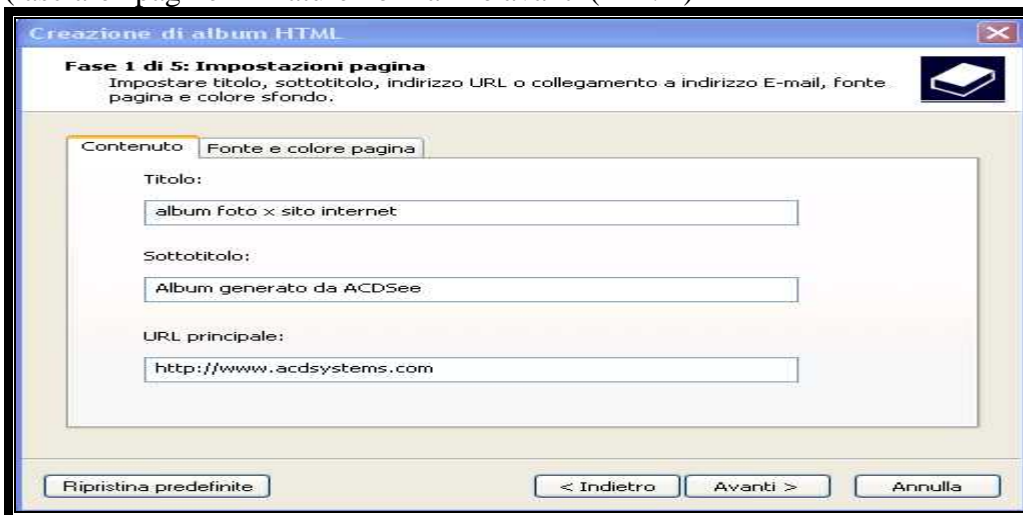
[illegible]

Creazione di album HTML

Fase 1 di 5: Impostazioni pagina
Impostare titolo, sottotitolo, indirizzo URL o collegamento a indirizzo E-mail, fonte pagina e colore sfondo.

Contenuto | Fonte e colore pagina

Titolo:

album foto x sito internet

Sottotitolo:

Album generato da ACDSee

URL principale:

http://www.acdsystems.com

Ripristina predefinite

< Indietro

Avanti >

Annulla